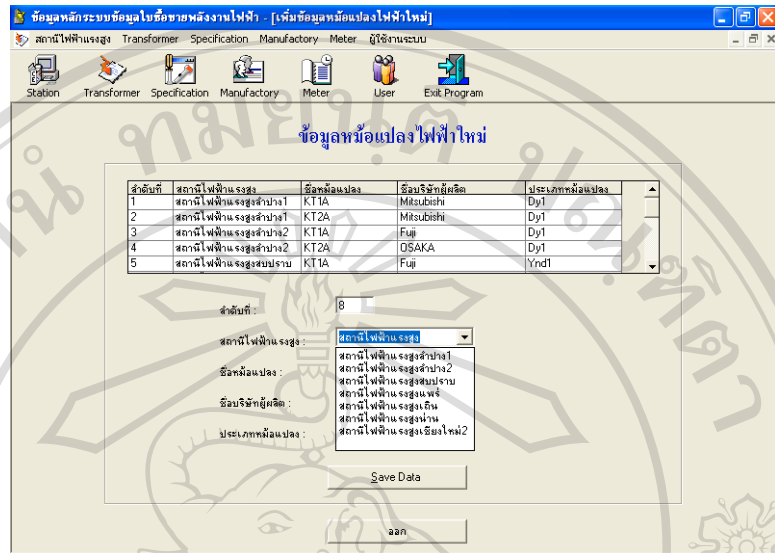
ข้อมูลหลักระบบข้อมูลใบซื้อขายพลังงานไฟฟ้า - [เพิ่มข้อมูลหม้อแปลงไฟฟ้าใหม่]

สถานีไฟฟ้าแรงสูง Transformer Specification Manufactory Meter ผู้ใช้งานระบบ

Station Transformer Specification Manufactory Meter User Exit Program

ข้อมูลหม้อแปลงไฟฟ้าใหม่

| ลำดับที่ | สถานีไฟฟ้าแรงสูง | ชื่อหม้อแปลง | ชื่อบริษัทผู้ผลิต | ประเภทหม้อแปลง |
|---|---|---|---|---|
| 1 | สถานีไฟฟ้าแรงสูงลำปาง1 | KT1A | Mitsubishi | Dy1 |
| 2 | สถานีไฟฟ้าแรงสูงลำปาง1 | KT2A | Mitsubishi | Dy1 |
| 3 | สถานีไฟฟ้าแรงสูงลำปาง2 | KT1A | Fuji | Dy1 |
| 4 | สถานีไฟฟ้าแรงสูงลำปาง2 | KT2A | OSAKA | Dy1 |
| 5 | สถานีไฟฟ้าแรงสูงสบปราบ | KT1A | Fuji | Ynd1 |

ลำดับที่ : 8

สถานีไฟฟ้าแรงสูง : สถานีไฟฟ้าแรงสูง

สถานีไฟฟ้าแรงสูงลำปาง1
สถานีไฟฟ้าแรงสูงลำปาง2
สถานีไฟฟ้าแรงสูงสบปราบ
สถานีไฟฟ้าแรงสูงแพร่
สถานีไฟฟ้าแรงสูงเถิน
สถานีไฟฟ้าแรงสูงน่าน
สถานีไฟฟ้าแรงสูงเชียงใหม่2

ชื่อหม้อแปลง :

ชื่อบริษัทผู้ผลิต :

ประเภทหม้อแปลง :

Save Data

ออก